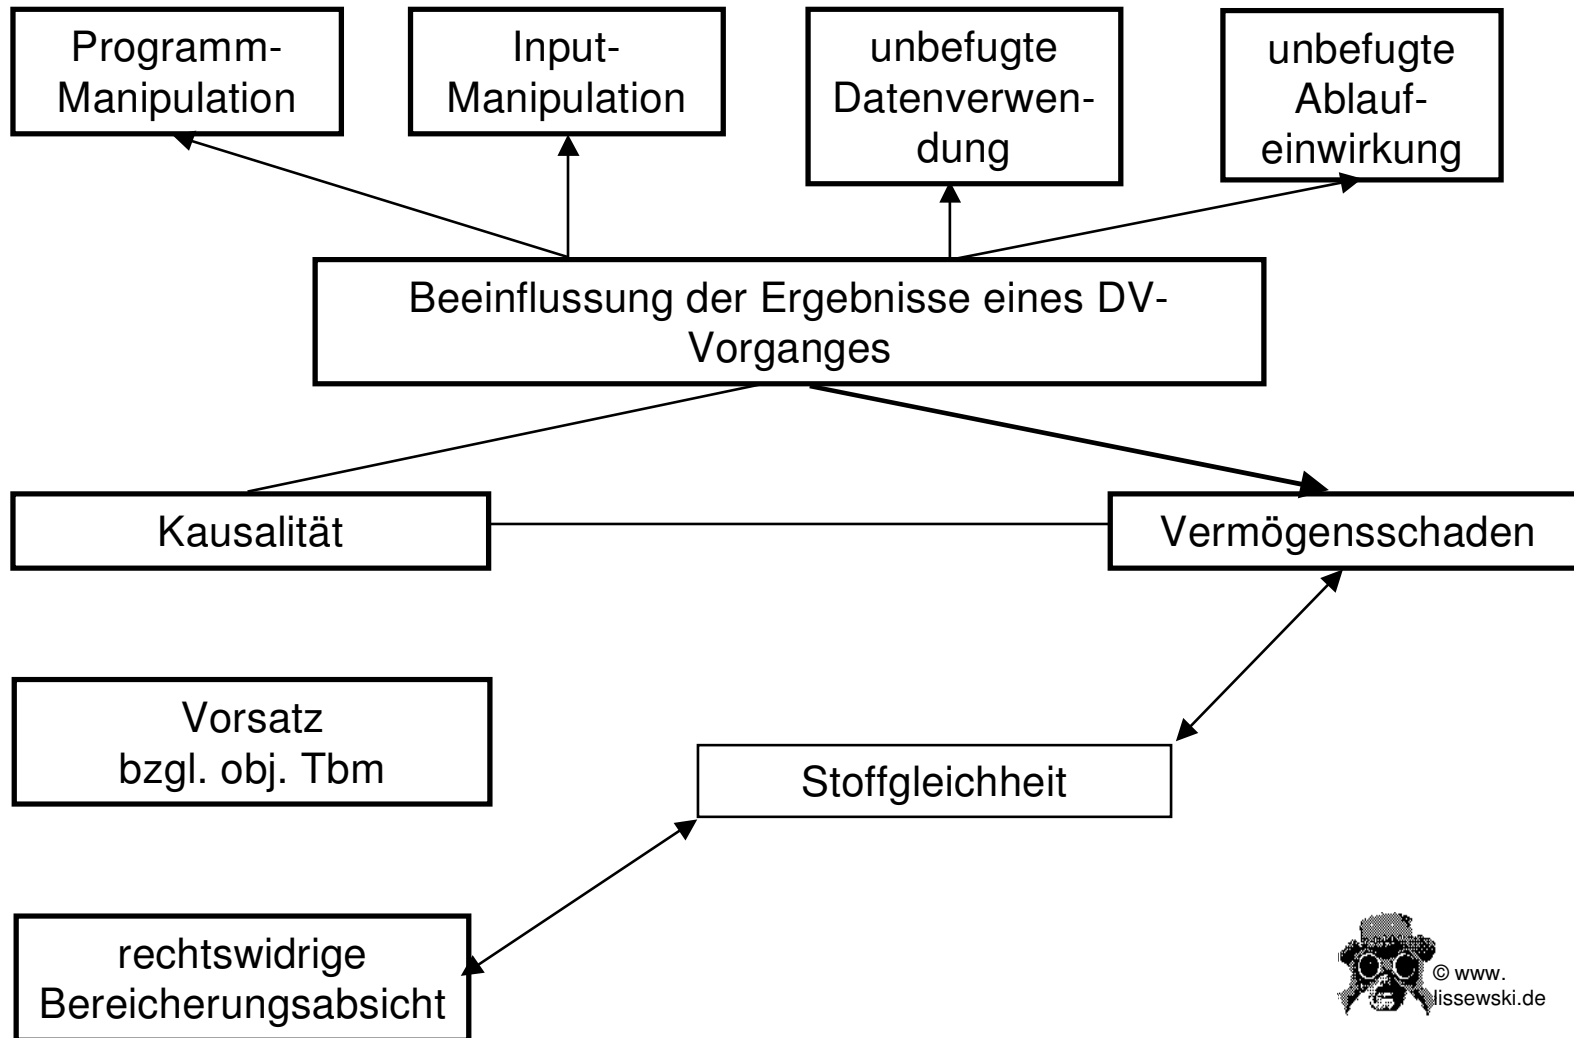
Programm-Manipulation

Input-Manipulation

unbefugte Datenverwendung

unbefugte Ablaufeinwirkung

Beeinflussung der Ergebnisse eines DV-Vorganges

Kausalität

Vermögensschaden

Vorsatz bzgl. obj. Tbm

Stoffgleichheit

rechtswidrige Bereicherungsabsicht

© www. lissewski.de